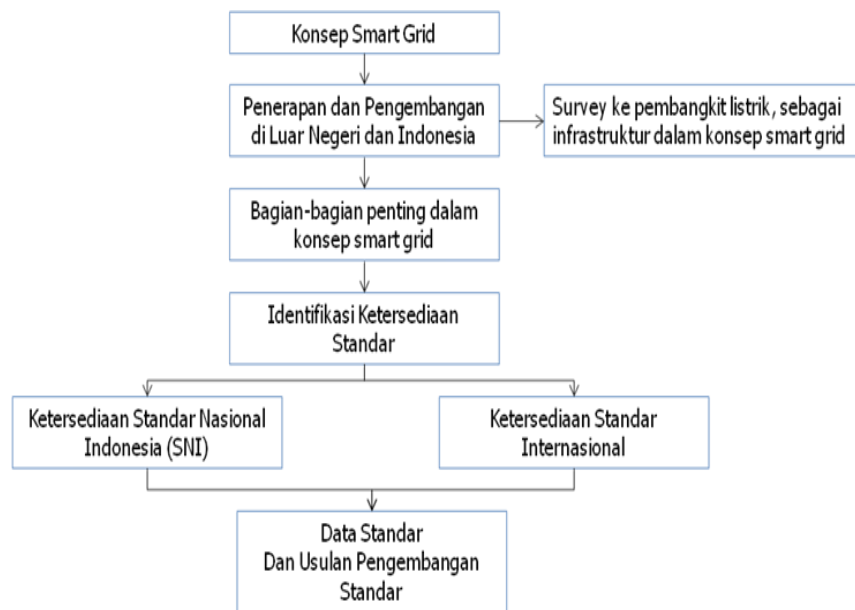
Konsep Smart Grid

Penerapan dan Pengembangan di Luar Negeri dan Indonesia

Survey ke pembangkit listrik, sebagai infrastruktur dalam konsep smart grid

Bagian-bagian penting dalam konsep smart grid

Identifikasi Ketersediaan Standar

Ketersediaan Standar Nasional Indonesia (SNI)

Ketersediaan Standar Internasional

Data Standar Dan Usulan Pengembangan Standar